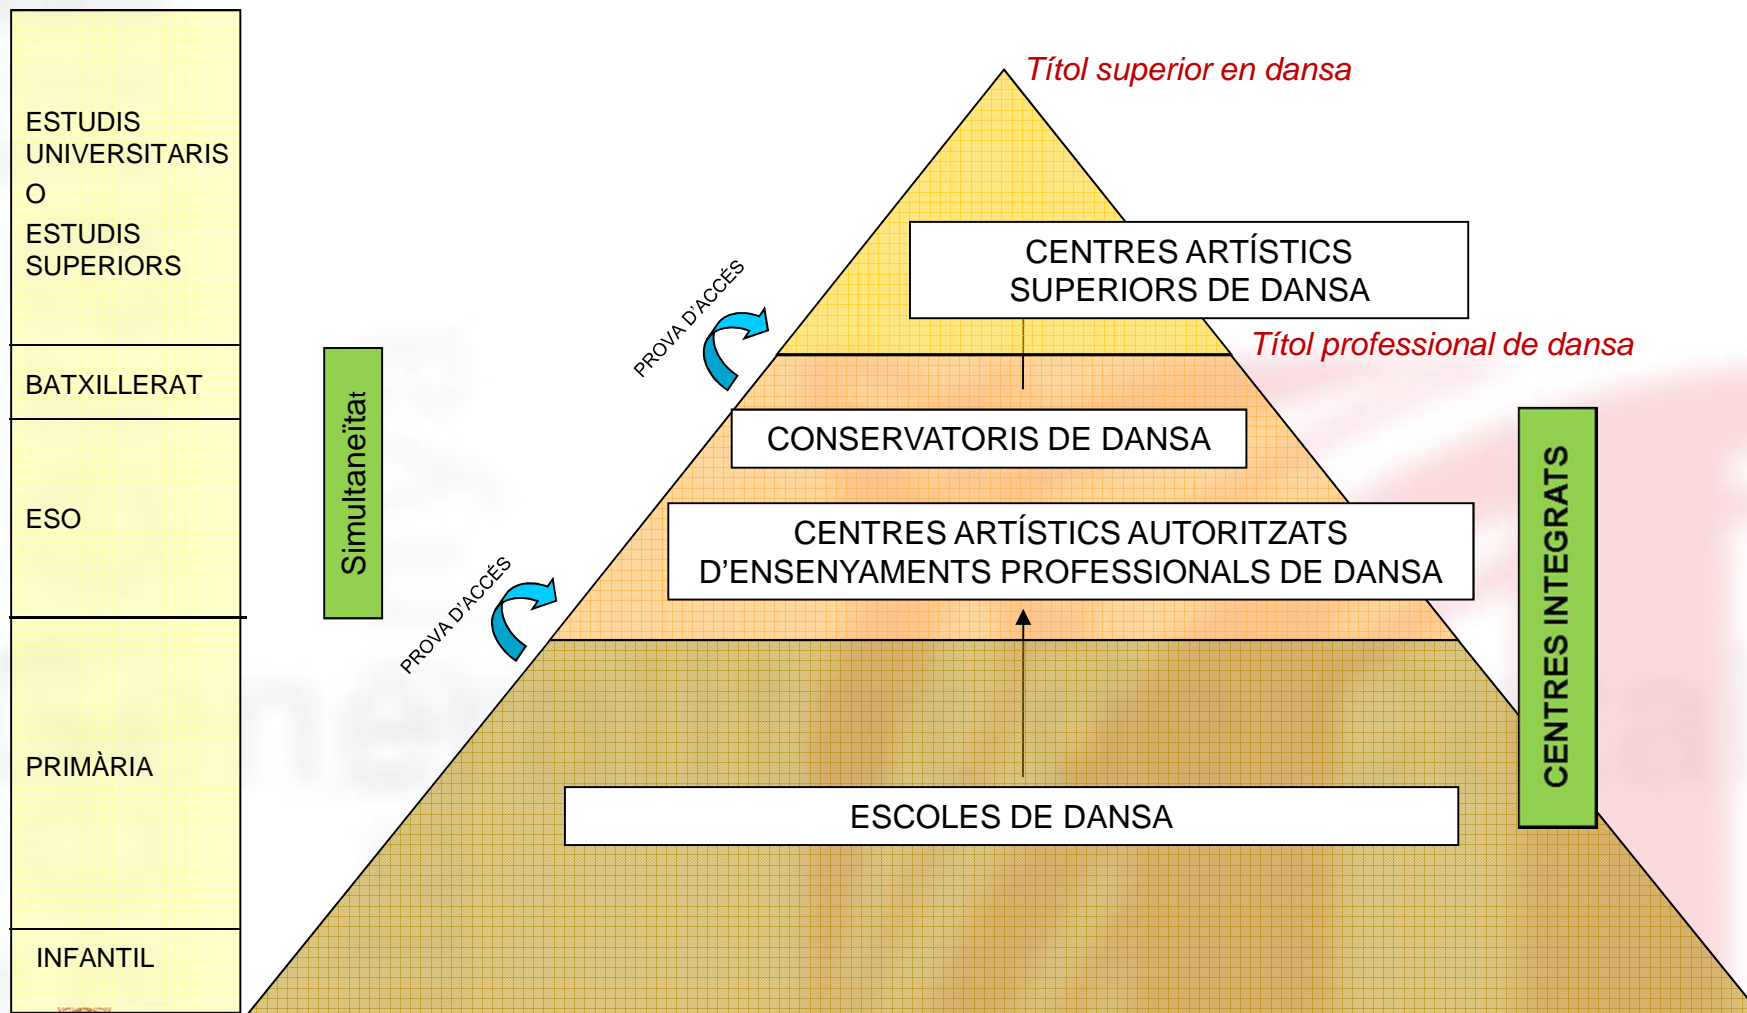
ESTUDIS UNIVERSITARIS
O
ESTUDIS SUPERIORS

BATXILLERAT

ESO

PRIMÀRIA

INFANTIL

Simultaneïtat

Títol superior en dansa

CENTRES ARTÍSTICS SUPERIORS DE DANSA

PROVA D'ACCÉS

Títol professional de dansa

CONSERVATORIS DE DANSA

CENTRES ARTÍSTICS AUTORITZATS D'ENSENYAMENTS PROFESSIONALS DE DANSA

PROVA D'ACCÉS

ESCOLES DE DANSA

CENTRES INTEGRATS